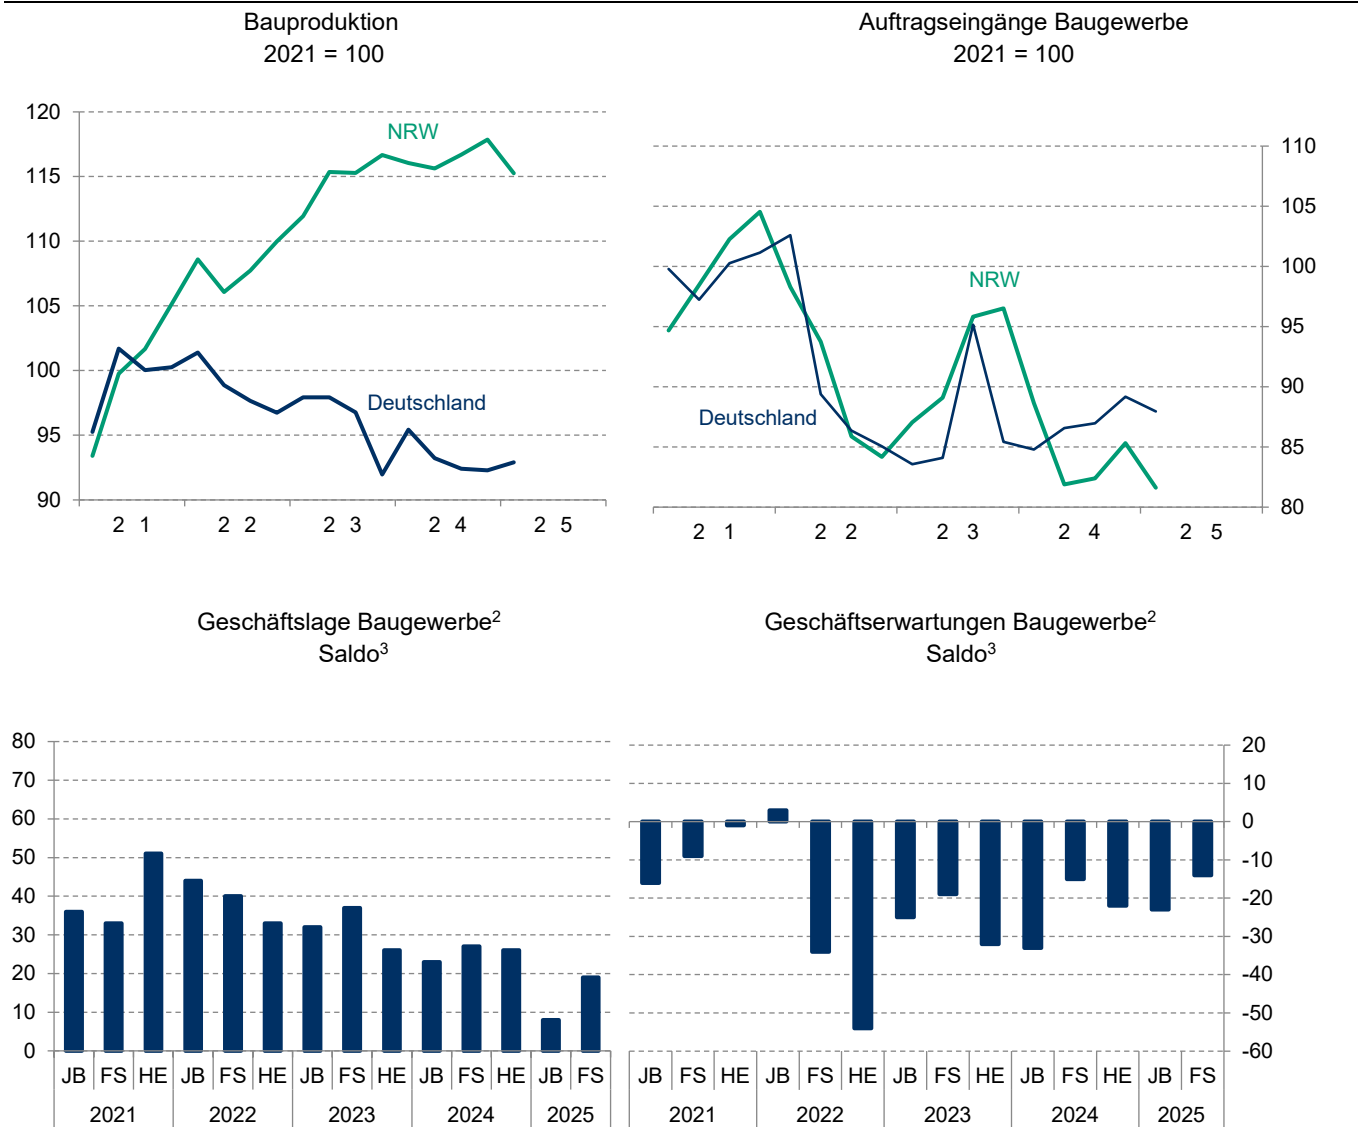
Bauproduktion
2021 = 100

120
115
110
105
100
95
90

NRW
Deutschland

2 1
2 2
2 3
2 4
2 5

Auftragseingänge Baugewerbe
2021 = 100

110
105
100
95
90
85
80

NRW
Deutschland

2 1
2 2
2 3
2 4
2 5

Geschäftslage Baugewerbe$^2$
Saldo$^3$

80
70
60
50
40
30
20
10
0

| JB | FS | HE | JB | FS | HE | JB | FS | HE | JB | FS | HE | JB | FS |
|---|---|---|---|---|---|---|---|---|---|---|---|---|---|
| 2021 | | | 2022 | | | 2023 | | | 2024 | | | 2025 | |

Geschäftserwartungen Baugewerbe$^2$
Saldo$^3$

20
10
0
-10
-20
-30
-40
-50
-60

| JB | FS | HE | JB | FS | HE | JB | FS | HE | JB | FS | HE | JB | FS |
|---|---|---|---|---|---|---|---|---|---|---|---|---|---|
| 2021 | | | 2022 | | | 2023 | | | 2024 | | | 2025 | |